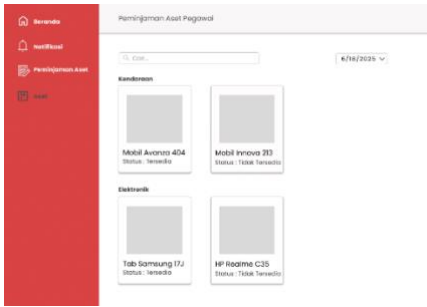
Beranda

Notifikasi

Peminjaman Aset

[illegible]

Peminjaman Aset Pegawai

Cari...

6/16/2025

Kendaraan

Mobil Avanza 404
Status : Tersedia

Mobil Innova 313
Status : Tidak Tersedia

Elektronik

Tab Samsung 17J
Status : Tersedia

HP Realme C35
Status : Tidak Tersedia